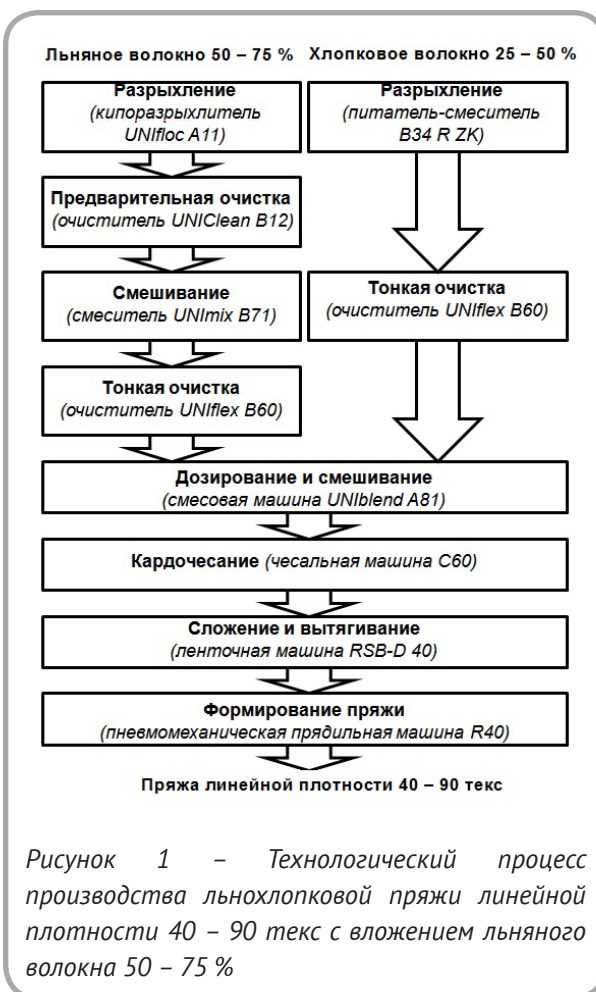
Льняное волокно 50 – 75 %

Хлопковое волокно 25 – 50 %

Разрыхление
(кипоразрыхлитель UNIfloc A11)

Разрыхление
(питатель-смеситель B34 R ZK)

Предварительная очистка
(очиститель UNIClean B12)

Смешивание
(смеситель UNImix B71)

Тонкая очистка
(очиститель UNIflex B60)

Тонкая очистка
(очиститель UNIflex B60)

Дозирование и смешивание
(смесовая машина UNIblend A81)

Кардочесание (чесальная машина C60)

Сложение и вытягивание
(ленточная машина RSB-D 40)

Формирование пряжи
(пневмомеханическая прядильная машина R40)

Пряжа линейной плотности 40 – 90 текс

Рисунок 1 – Технологический процесс производства льнохлопковой пряжи линейной плотности 40 – 90 текс с вложением льняного волокна 50 – 75 %